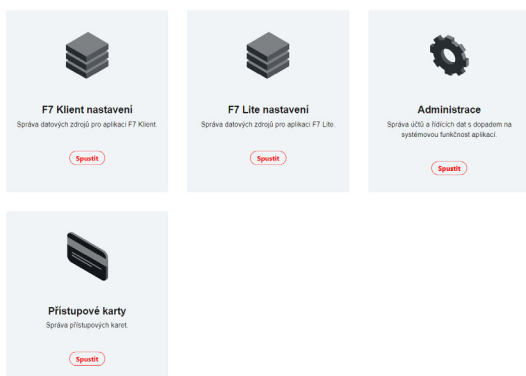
F7 Klient nastavení

Správa datových zdrojů pro aplikaci F7 Klient.

Spustit

F7 Lite nastavení

Správa datových zdrojů pro aplikaci F7 Lite.

Spustit

Administrace

Správa účtů a řídících dat s dopadem na systémovou funkčnost aplikací.

Spustit

Přístupové karty

Správa přístupových karet.

Spustit